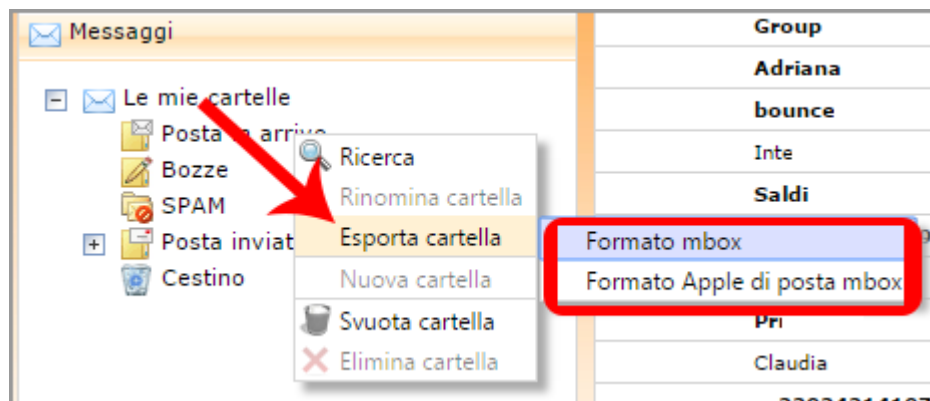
Messaggi

Le mie cartelle
Posta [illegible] arrivo
Bozze
SPAM
Posta inviat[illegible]
Cestino

Ricerca
Rinomina cartella
Esporta cartella
Nuova cartella
Svuota cartella
Elimina cartella

Formato mbox
Formato Apple di posta mbox

Group
Adriana
bounce
Inte
Saldi
Pri
Claudia
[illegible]